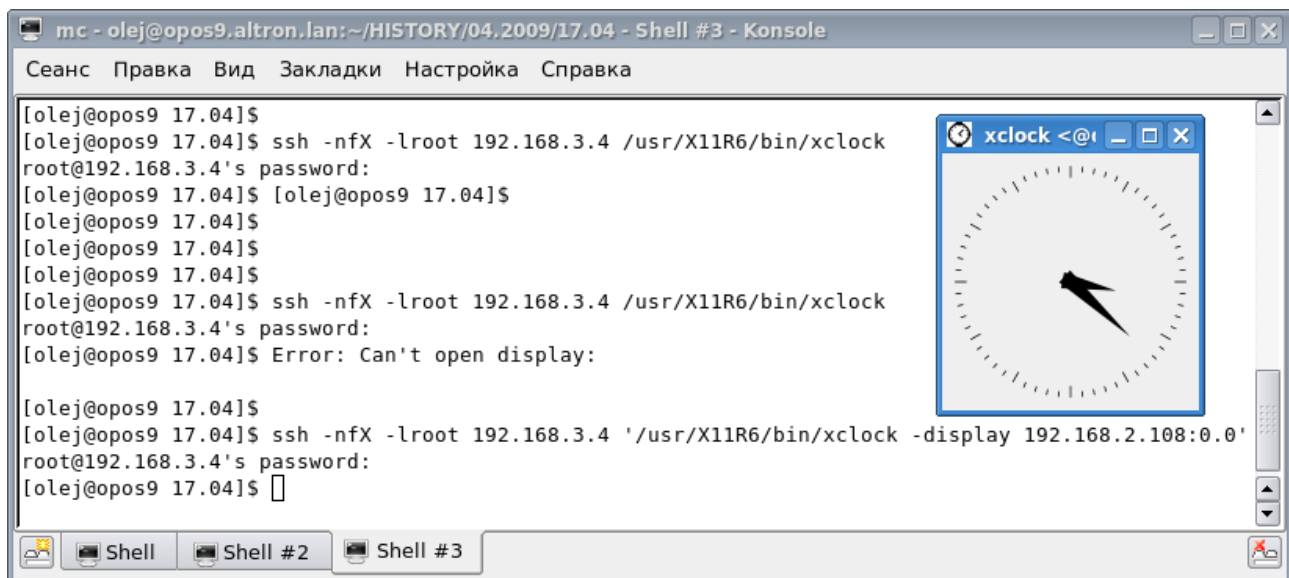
mc - olej@opos9.altron.lan:~/HISTORY/04.2009/17.04 - Shell #3 - Konsole

Сеанс Правка Вид Закладки Настройка Справка

[olej@opos9 17.04]$
[olej@opos9 17.04]$ ssh -nfX -lroot 192.168.3.4 /usr/X11R6/bin/xclock
root@192.168.3.4's password:
[olej@opos9 17.04]$ [olej@opos9 17.04]$
[olej@opos9 17.04]$
[olej@opos9 17.04]$
[olej@opos9 17.04]$
[olej@opos9 17.04]$ ssh -nfX -lroot 192.168.3.4 /usr/X11R6/bin/xclock
root@192.168.3.4's password:
[olej@opos9 17.04]$ Error: Can't open display:

[olej@opos9 17.04]$
[olej@opos9 17.04]$ ssh -nfX -lroot 192.168.3.4 '/usr/X11R6/bin/xclock -display 192.168.2.108:0.0'
root@192.168.3.4's password:
[olej@opos9 17.04]$

xclock <@

Shell
Shell #2
Shell #3